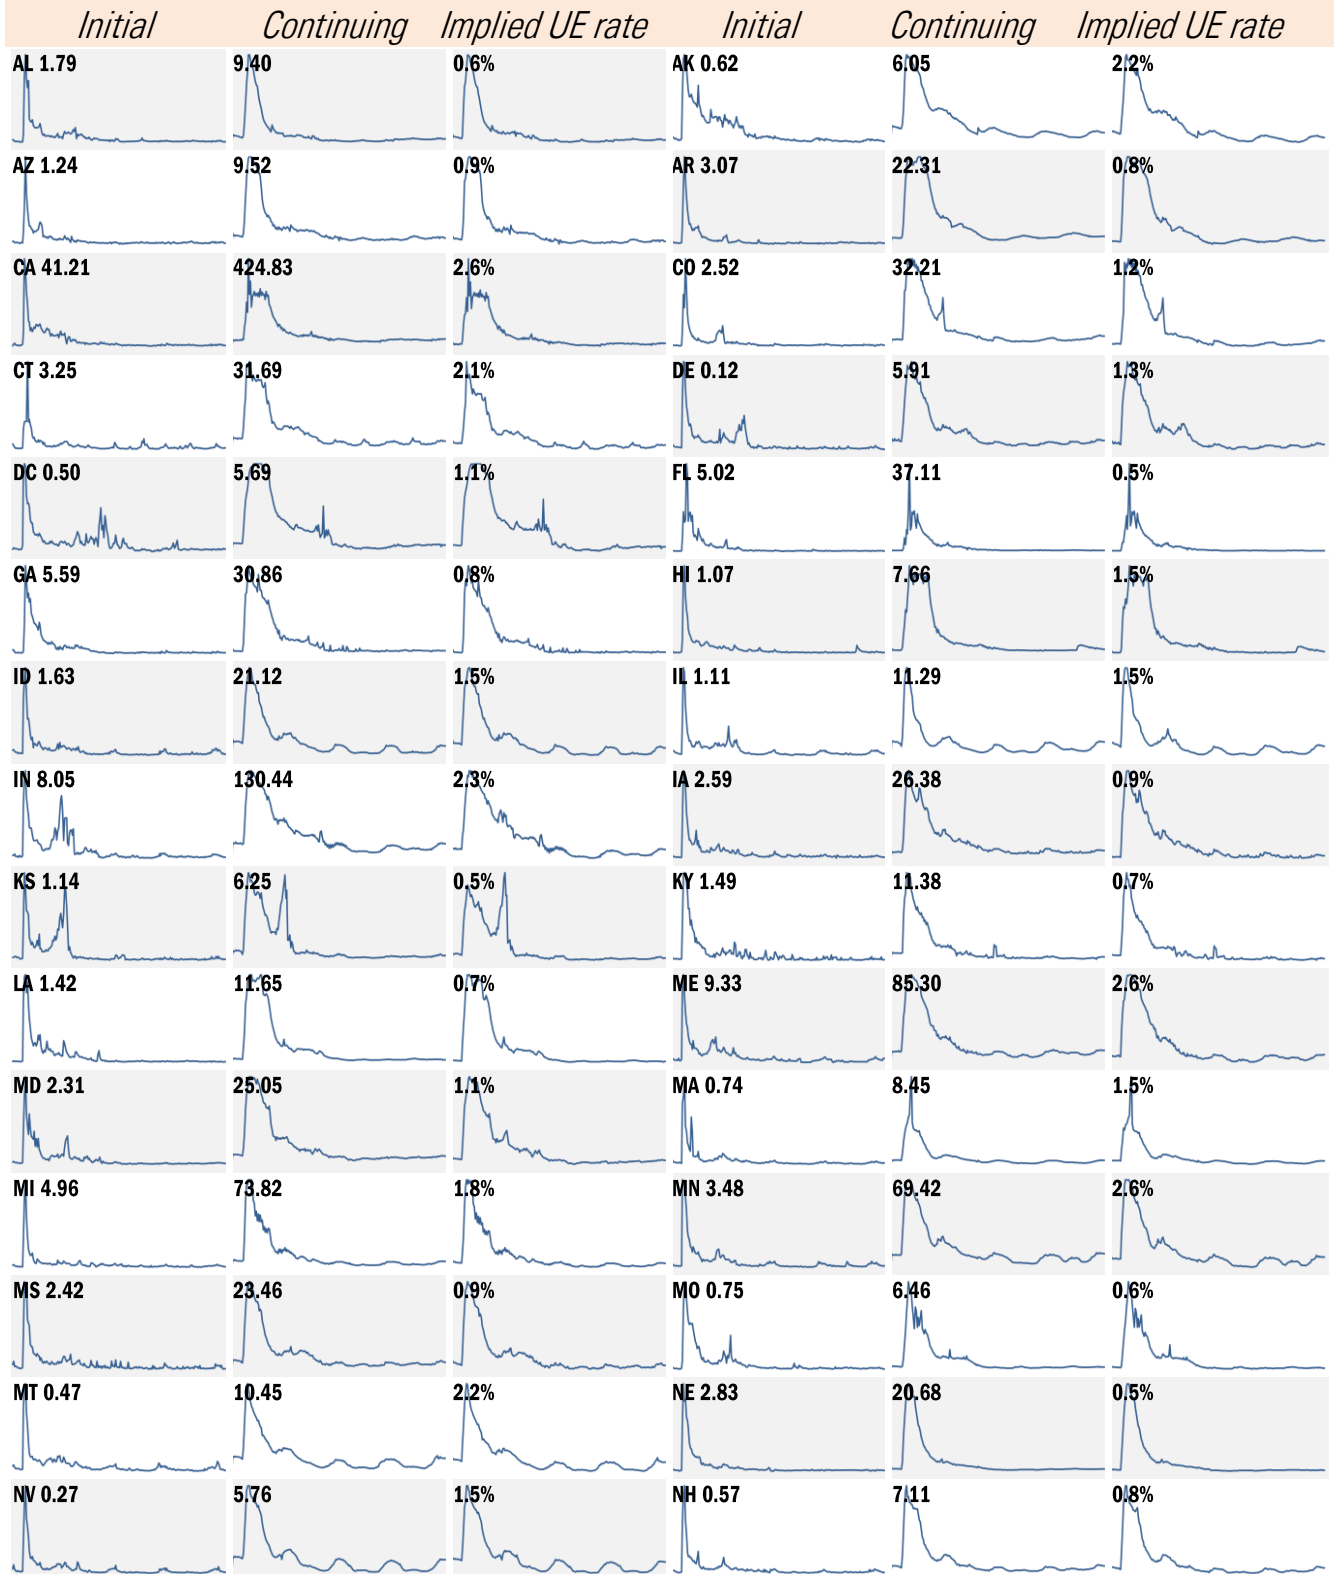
| Initial | Continuing | Implied UE rate | Initial | Continuing | Implied UE rate |
|---|---|---|---|---|---|
| AL 1.79 | 9.40 | 0.6% | AK 0.62 | 6.05 | 2.2% |
| AZ 1.24 | 9.52 | 0.9% | AR 3.07 | 22.31 | 0.8% |
| CA 41.21 | 424.83 | 2.6% | CO 2.52 | 32.21 | 1.2% |
| CT 3.25 | 31.69 | 2.1% | DE 0.12 | 5.91 | 1.3% |
| DC 0.50 | 5.69 | 1.1% | FL 5.02 | 37.11 | 0.5% |
| GA 5.59 | 30.86 | 0.8% | HI 1.07 | 7.66 | 1.5% |
| ID 1.63 | 21.12 | 1.5% | IL 1.11 | 11.29 | 1.5% |
| IN 8.05 | 130.44 | 2.3% | IA 2.59 | 26.38 | 0.9% |
| KS 1.14 | 6.25 | 0.5% | KY 1.49 | 11.38 | 0.7% |
| LA 1.42 | 11.65 | 0.7% | ME 9.33 | 85.30 | 2.6% |
| MD 2.31 | 25.05 | 1.1% | MA 0.74 | 8.45 | 1.5% |
| MI 4.96 | 73.82 | 1.8% | MN 3.48 | 69.42 | 2.6% |
| MS 2.42 | 23.46 | 0.9% | MO 0.75 | 6.46 | 0.6% |
| MT 0.47 | 10.45 | 2.2% | NE 2.83 | 20.68 | 0.5% |
| NV 0.27 | 5.76 | 1.5% | NH 0.57 | 7.11 | 0.8% |